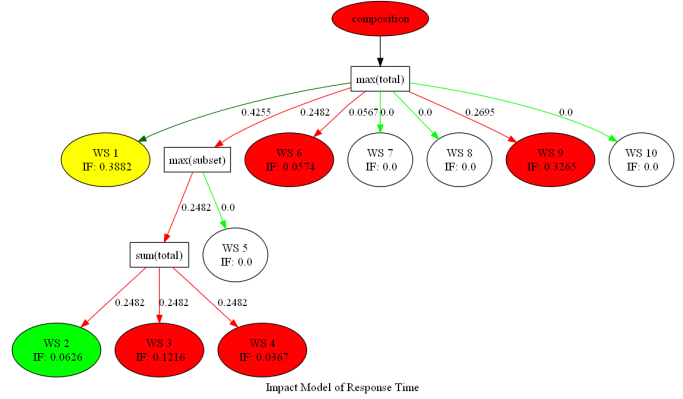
composition

max(total)

0.4255

0.2482

0.0567

0.0

0.0

0.2695

0.0

WS 1
IF: 0.3882

max(subset)

WS 6
IF: 0.0574

WS 7
IF: 0.0

WS 8
IF: 0.0

WS 9
IF: 0.3265

WS 10
IF: 0.0

0.2482

0.0

sum(total)

WS 5
IF: 0.0

0.2482

0.2482

0.2482

WS 2
IF: 0.0626

WS 3
IF: 0.1216

WS 4
IF: 0.0367

Impact Model of Response Time